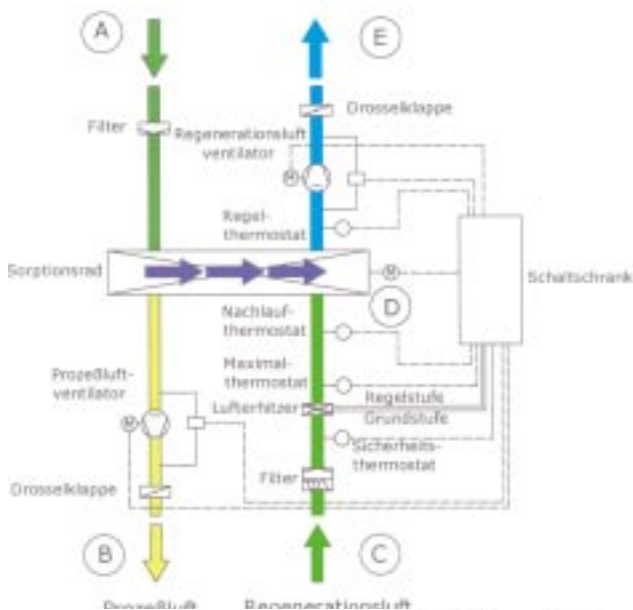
A

E

Filter

Drosselklappe

Regenerationsluft ventilator

M

Regelthermostat

Sorptionsrad

M

Schaltschrank

D

Nachlaufthermostat

Maximalthermostat

Prozeßluftventilator

M

Lufterhitzer

Regelstufe

Grundstufe

Sicherheitsthermostat

Drosselklappe

Filter

B

C

Prozeßluft

Regenerationsluft